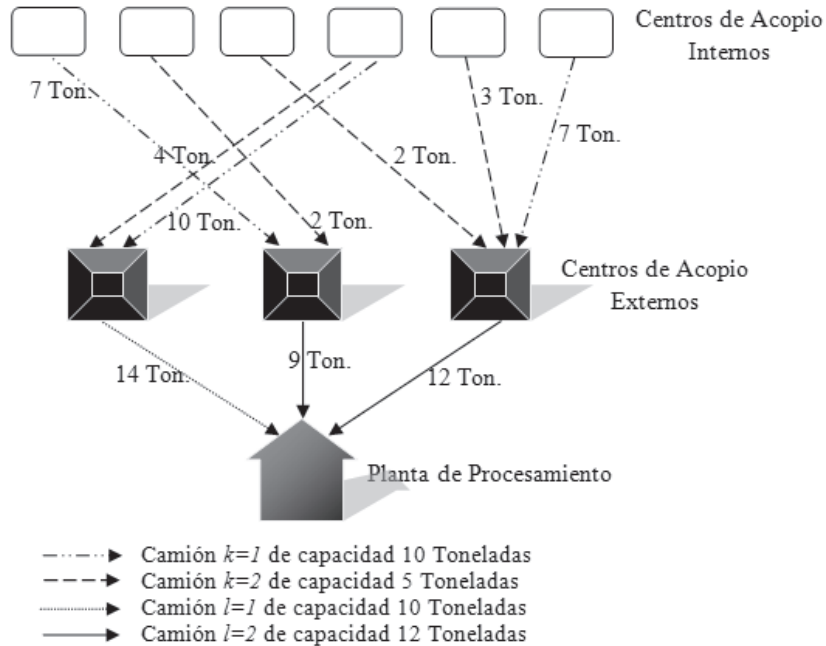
Centros de Acopio Internos

7 Ton.

3 Ton.

7 Ton.

4 Ton.

2 Ton.

10 Ton.

2 Ton.

Centros de Acopio Externos

14 Ton.

9 Ton.

12 Ton.

Planta de Procesamiento

Camión $k=1$ de capacidad 10 Toneladas
Camión $k=2$ de capacidad 5 Toneladas
Camión $l=1$ de capacidad 10 Toneladas
Camión $l=2$ de capacidad 12 Toneladas